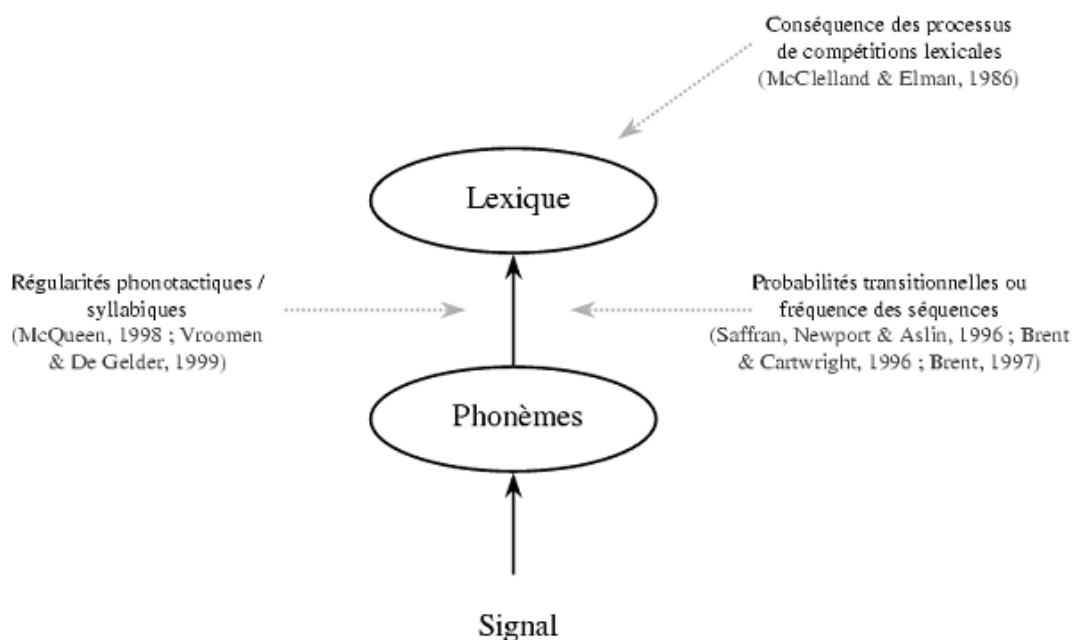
Conséquence des processus de compétitions lexicales (McClelland & Elman, 1986)

Lexique

Régularités phonotactiques / syllabiques (McQueen, 1998 ; Vroomen & De Gelder, 1999)

Probabilités transitionnelles ou fréquence des séquences (Saffran, Newport & Aslin, 1996 ; Brent & Cartwright, 1996 ; Brent, 1997)

Phonèmes

Signal